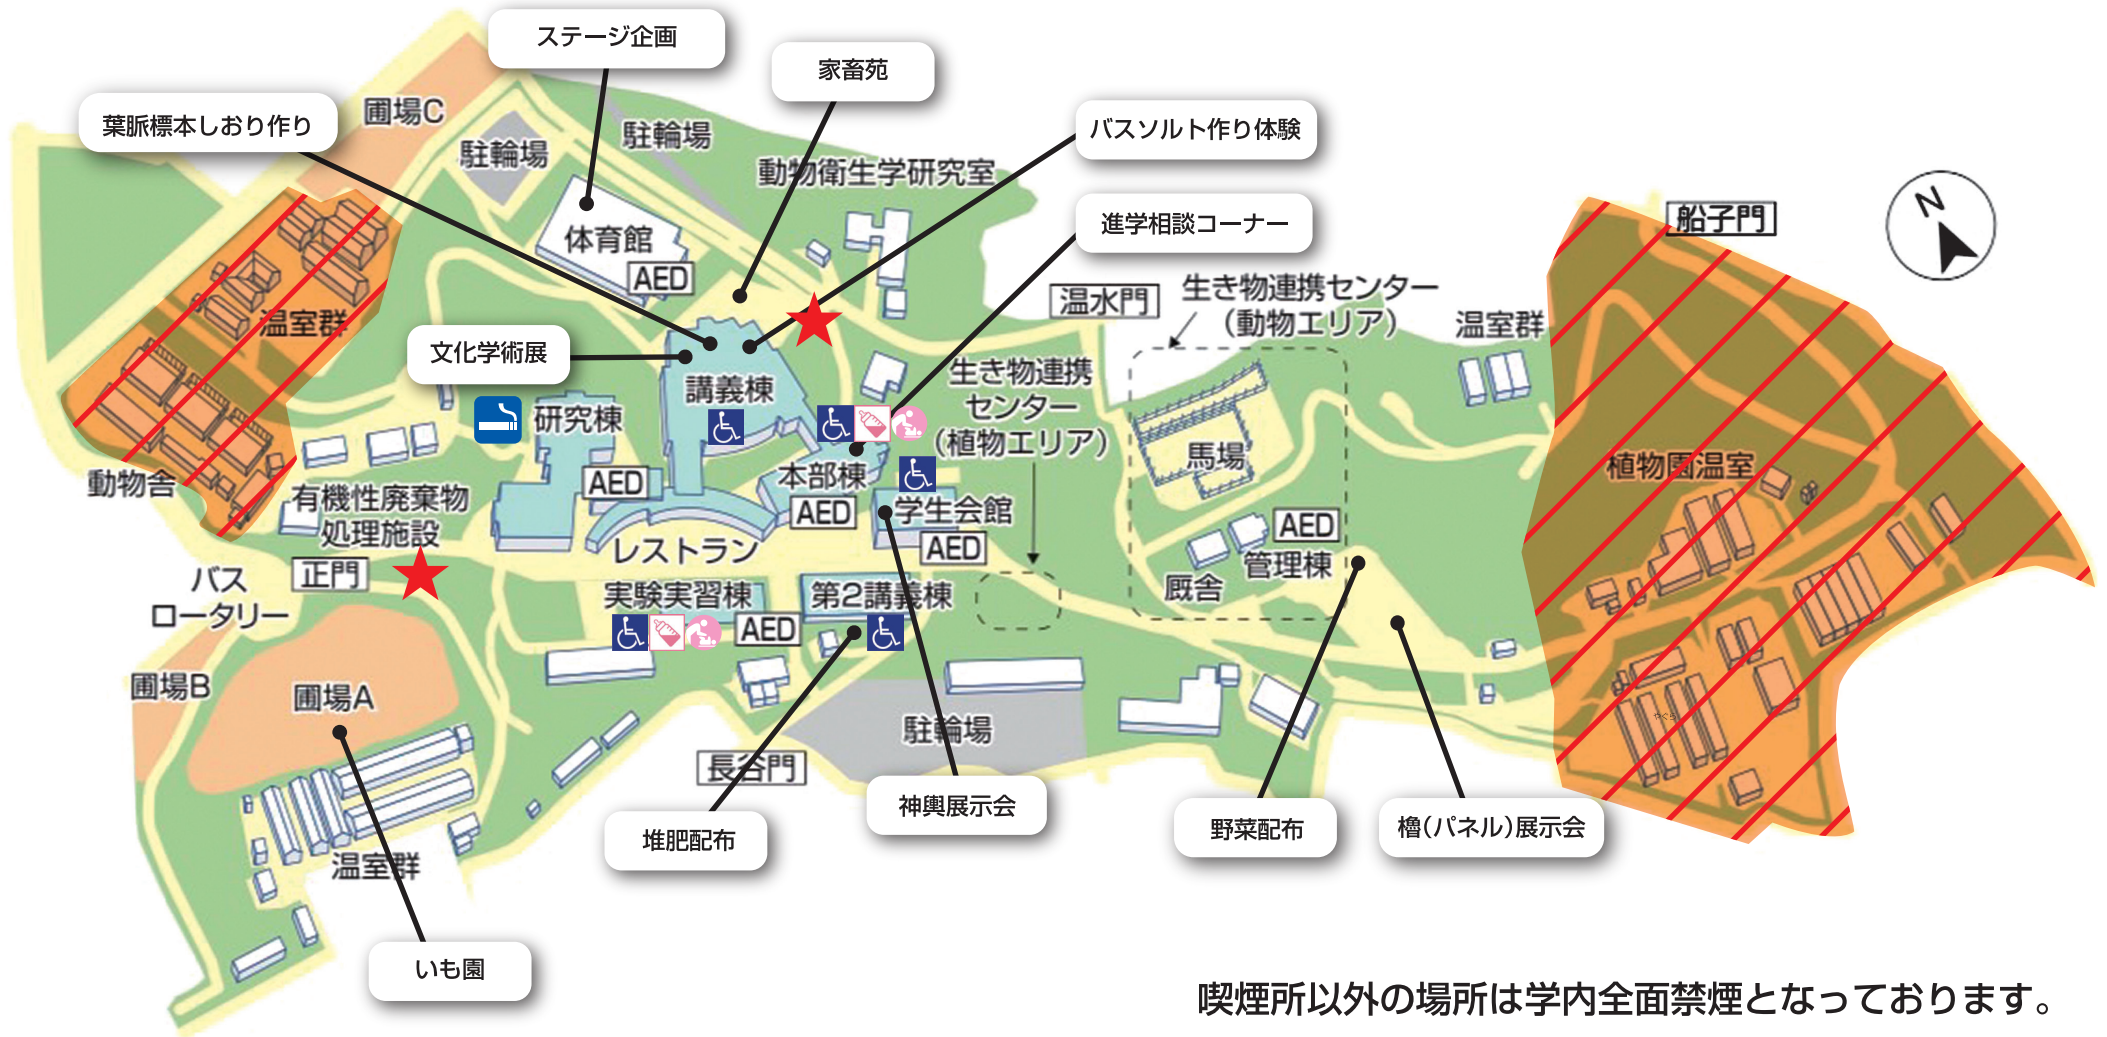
ステージ企画

家畜苑

葉脈標本しおり作り

圃場C

駐輪場

駐輪場

バスソルト作り体験

動物衛生学研究室

進学相談コーナー

体育館

AED

船子門

N

温室群

温水門

生き物連携センター（動物エリア）

温室群

文化学術展

講義棟

生き物連携センター（植物エリア）

研究棟

馬場

植物園温室

動物舎

AED

本部棟

AED

有機性廃棄物処理施設

AED

学生会館

AED

管理棟

レストラン

AED

バス ロータリー

正門

既舎

実験実習棟

第2講義棟

AED

圃場B

圃場A

駐輪場

長谷門

温室群

神輿展示会

野菜配布

櫓（パネル）展示会

堆肥配布

いも園

喫煙所以外の場所は学内全面禁煙となっております。